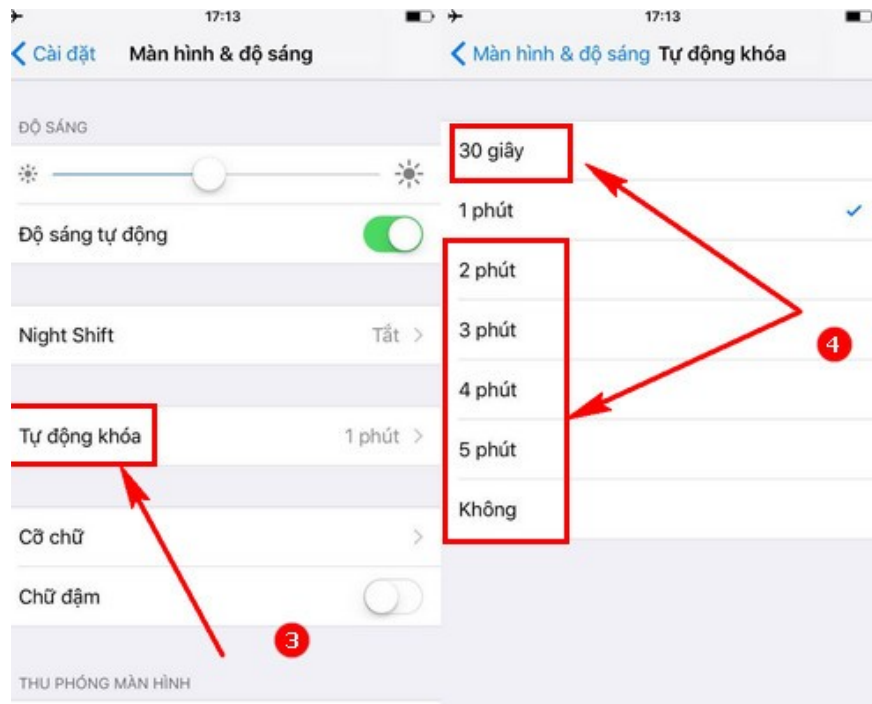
17:13

Cài đặt Màn hình & độ sáng

ĐỘ SÁNG

Độ sáng tự động

Night Shift Tắt

Tự động khóa 1 phút

Cỡ chữ

Chữ đậm

3

THU PHÓNG MÀN HÌNH

17:13

Màn hình & độ sáng Tự động khóa

30 giây

1 phút

2 phút

3 phút

4 phút

5 phút

Không

4